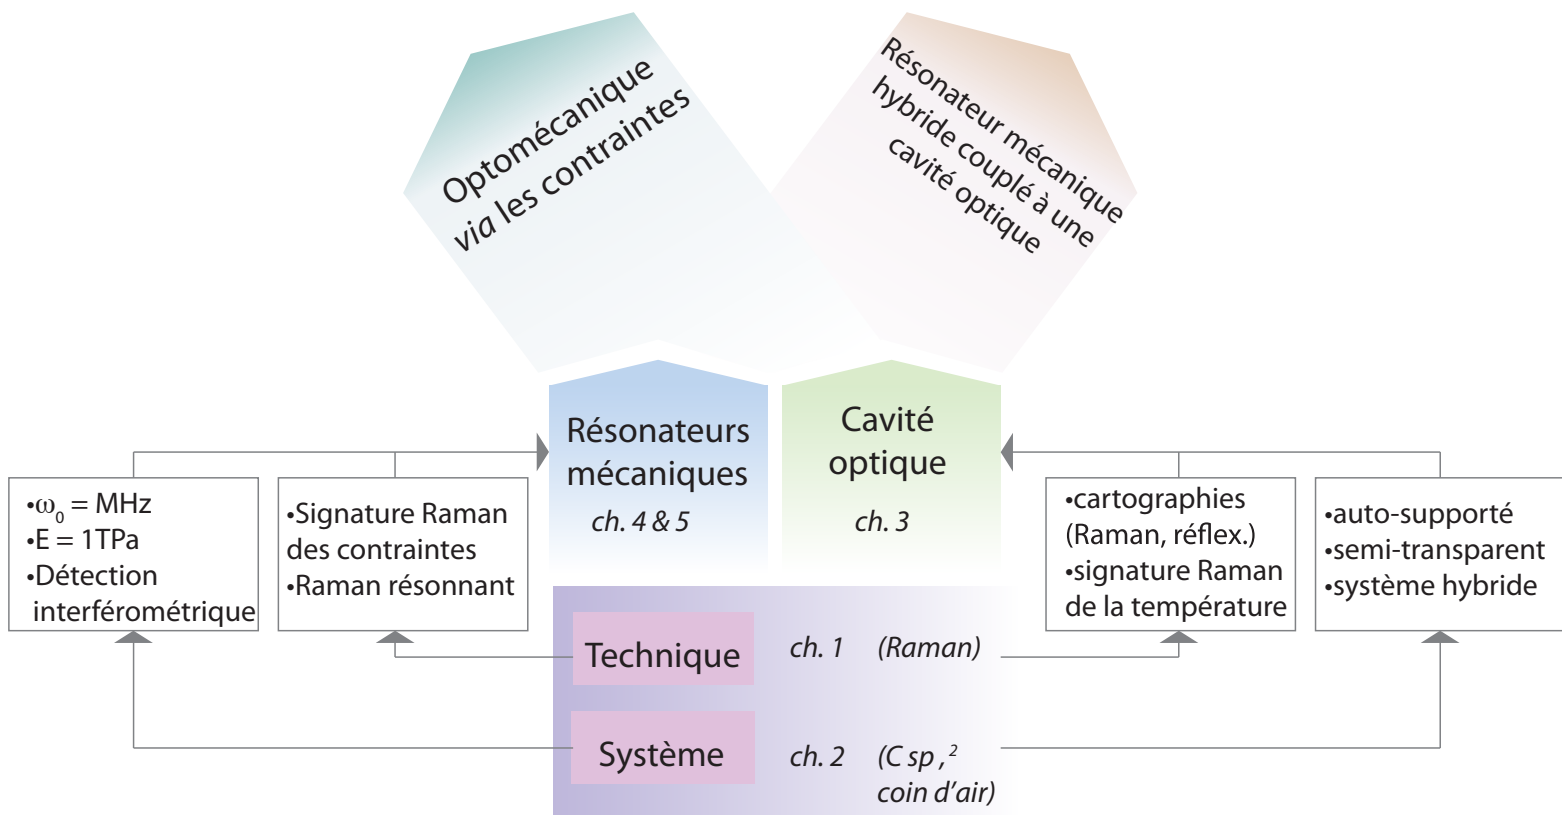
Optomécanique
*via* les contraintes

Résonateur mécanique hybride couplé à une cavité optique

Résonateurs mécaniques
ch. 4 & 5

Cavité optique
ch. 3

•$\omega_0$ = MHz
•E = 1TPa
•Détection interférométrique

•Signature Raman des contraintes
•Raman résonnant

•cartographies (Raman, réflex.)
•signature Raman de la température

•auto-supporté
•semi-transparent
•système hybride

Technique
ch. 1 (Raman)

Système
ch. 2 (C sp$^2$,
coin d'air)